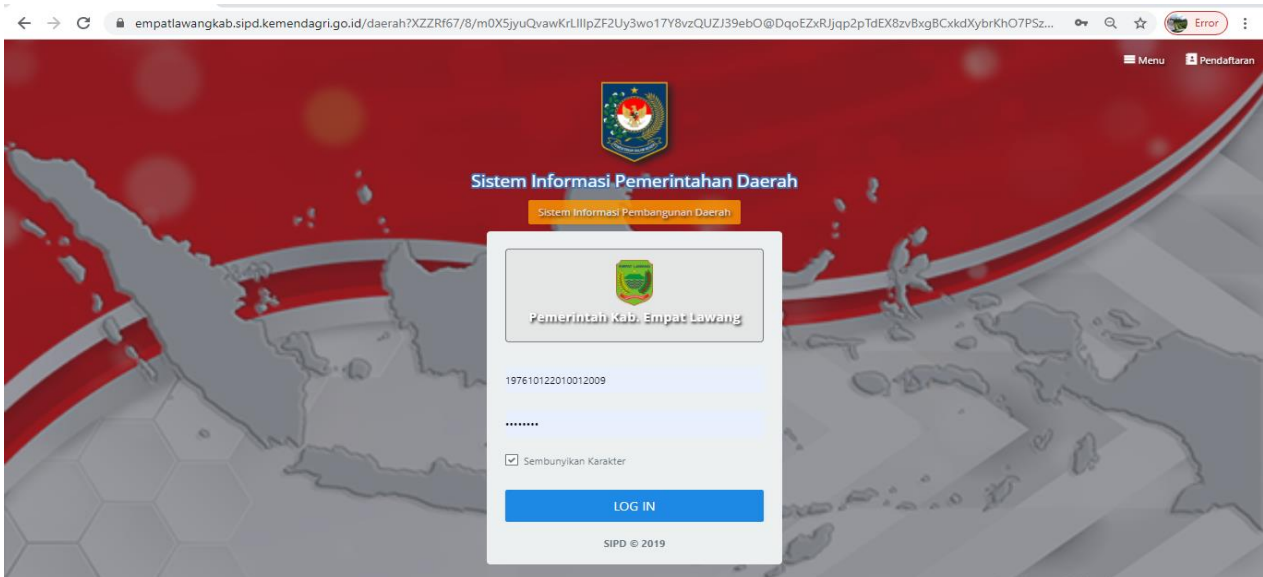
empatlawangkab.sipd.kemendagri.go.id/daerah?XZZRf67/8/m0X5jyuQvawKrLIIlpZF2Uy3wo17Y8vzQUZJ39ebO@DqoEZxRJjqp2pTdEX8zvBxgBCxkdXybrKhO7PSz...

Error

Menu

Pendaftaran

Sistem Informasi Pemerintahan Daerah

Sistem Informasi Pembangunan Daerah

Pemerintah Kab. Empat Lawang

197610122010012009

••••••••

Sembunyikan Karakter

LOG IN

SIPD © 2019